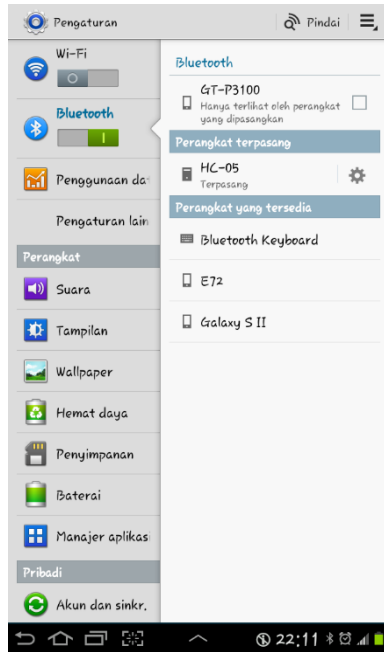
Pengaturan

Pindai

Wi-Fi

Bluetooth

Penggunaan da

Pengaturan lain

Perangkat

Suara

Tampilan

Wallpaper

Hemat daya

Penyimpanan

Baterai

Manajer aplikas

Pribadi

Akun dan sinkr.

Bluetooth

GT-P3100
Hanya terlihat oleh perangkat yang dipasangkan

Perangkat terpasang

HC-05
Terpasang

Perangkat yang tersedia

Bluetooth Keyboard

E72

Galaxy S II

22:11